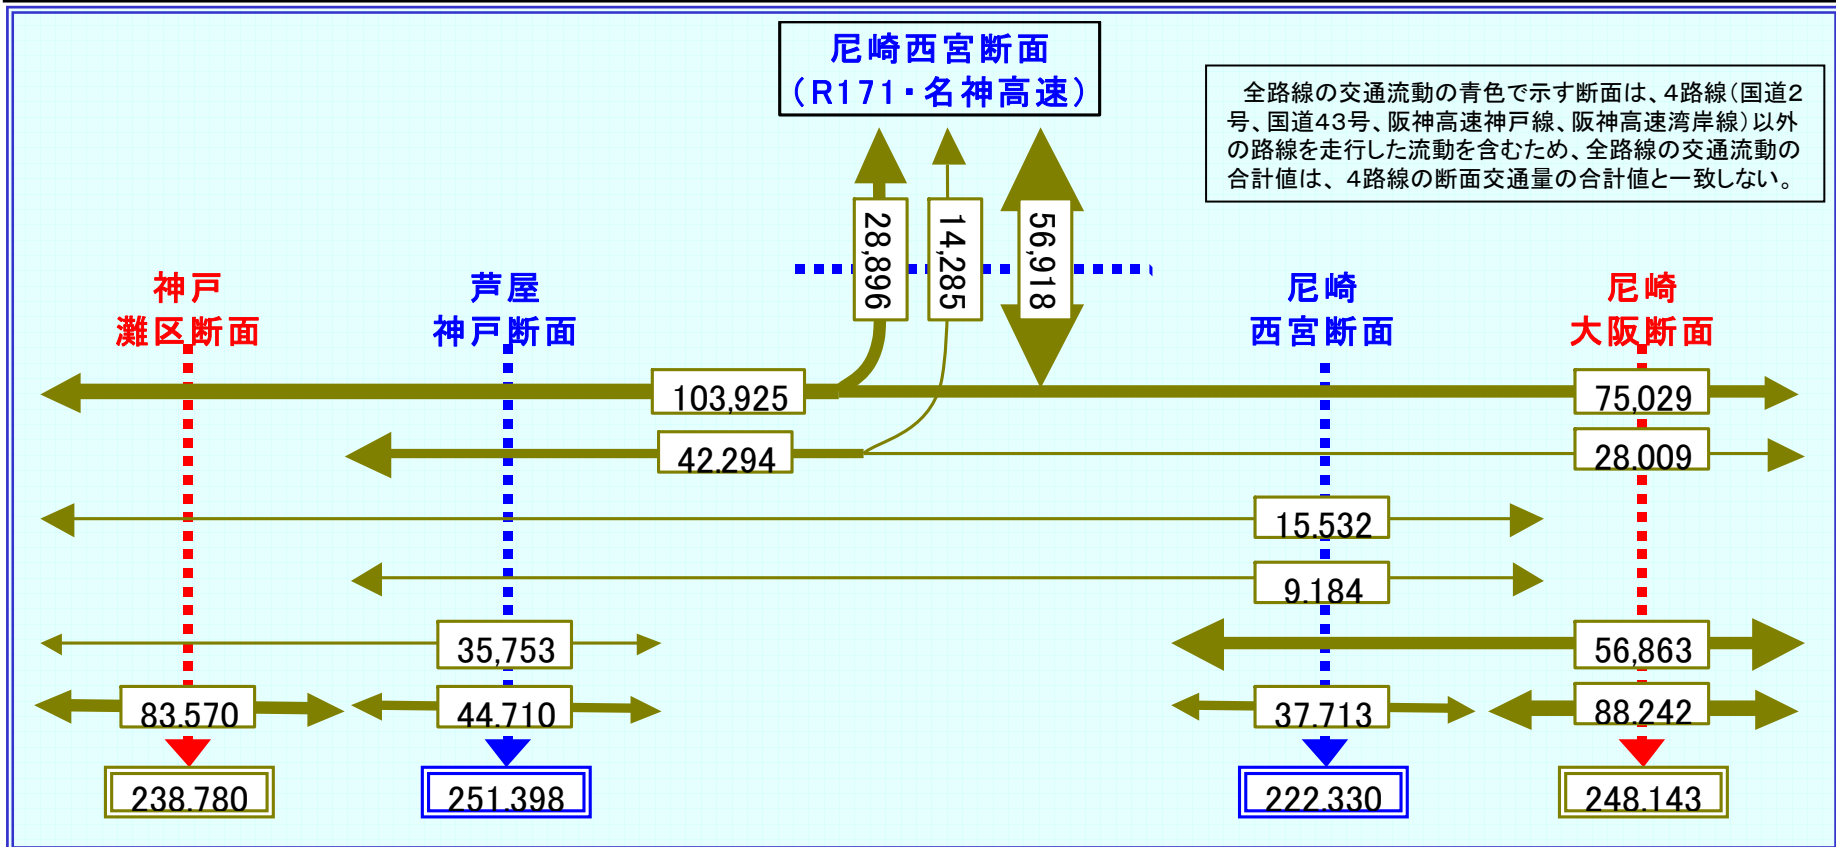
尼崎西宮断面
（R171・名神高速）

全路線の交通流動の青色で示す断面は、4路線（国道2号、国道43号、阪神高速神戸線、阪神高速湾岸線）以外の路線を走行した流動を含むため、全路線の交通流動の合計値は、4路線の断面交通量の合計値と一致しない。

28,896
14,285
56,918

神戸
灘区断面

芦屋
神戸断面

尼崎
西宮断面

尼崎
大阪断面

103,925
75,029
42,294
28,009
15,532
9,184
35,753
56,863
83,570
44,710
37,713
88,242
238,780
251,398
222,330
248,143